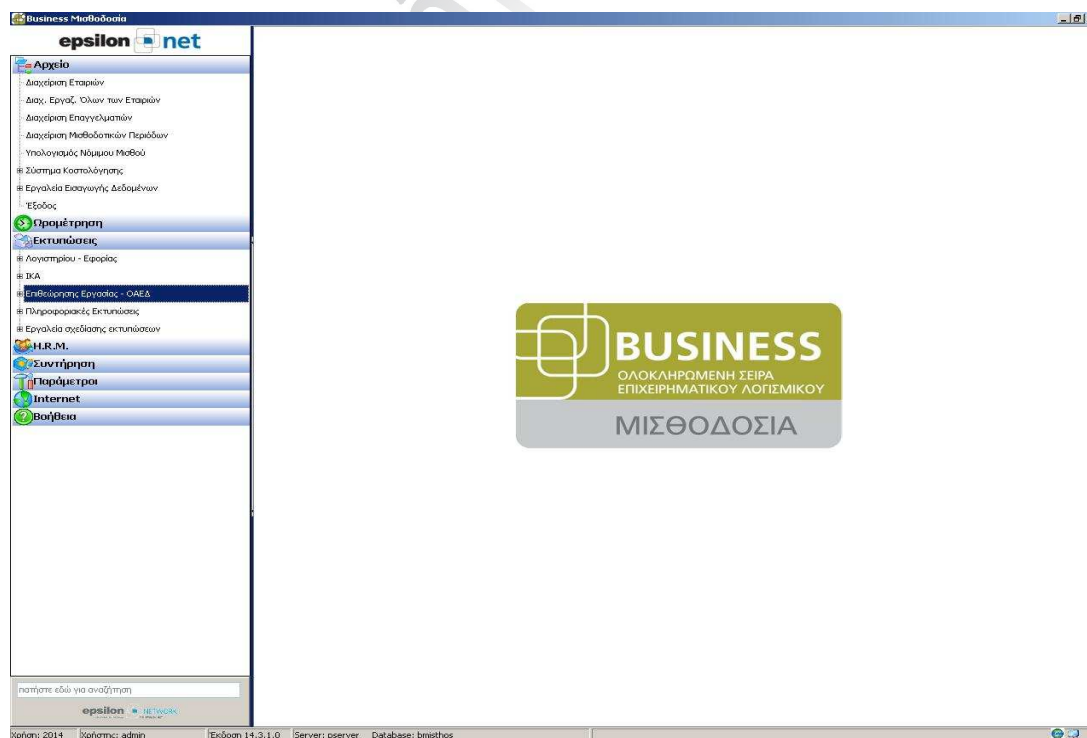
Business Μισθοδοσία

epsilon net

Αρχείο
Διαχείριση Εταιριών
Διαχ. Εργαζ. Όλων των Εταιριών
Διαχείριση Επαγγελματιών
Διαχείριση Μισθοδοτικών Περιόδων
Υπολογισμός Νόμιμου Μισθού
Σύστημα Κοστολόγησης
Εργαλεία Εισαγωγής Δεδομένων
Έξοδος
Ωρομέτρηση
Εκτυπώσεις
Λογιστηρίου - Εφορίας
ΙΚΑ
Επιθεώρησης Εργασίας - ΟΑΕΔ
Πληροφοριακές Εκτυπώσεις
Εργαλεία σχεδίασης εκτυπώσεων
H.R.M.
Συντήρηση
Παράμετροι
Internet
Βοήθεια

πατήστε εδώ για αναζήτηση

epsilon NETWORK

BUSINESS
ΟΛΟΚΛΗΡΩΜΕΝΗ ΣΕΙΡΑ ΕΠΙΧΕΙΡΗΜΑΤΙΚΟΥ ΛΟΓΙΣΜΙΚΟΥ
ΜΙΣΘΟΔΟΣΙΑ

Χρήση: 2014 Χρήστης: admin Έκδοση 14.3.1.0 Server: pserver Database: bmisthos